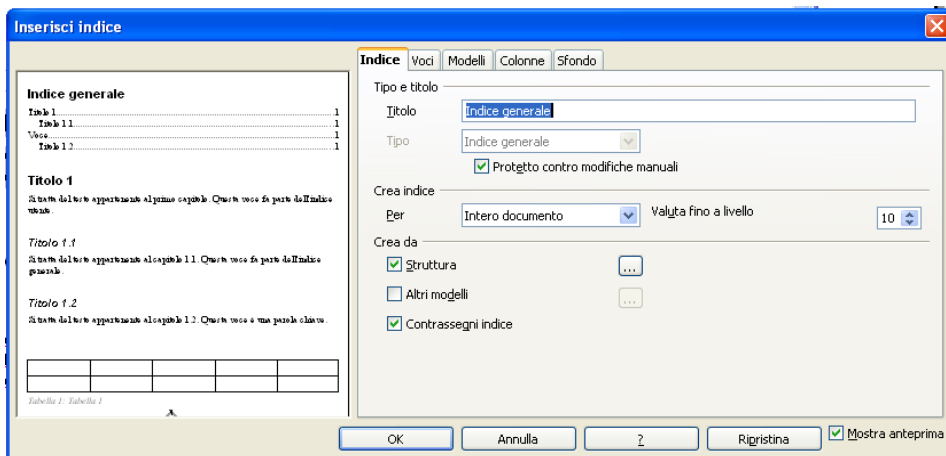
Inserisci indice

Indice generale
Titolo 1 .......... 1
Titolo 1.1 .......... 1
Voce .......... 1
Titolo 1.2 .......... 1

Titolo 1
Si tratta del testo appartenente al primo capitolo. Questa voce fa parte dell'indice utente.

Titolo 1.1
Si tratta del testo appartenente al capitolo 1.1. Questa voce fa parte dell'indice generale.

Titolo 1.2
Si tratta del testo appartenente al capitolo 1.2. Questa voce è una parola chiave.

Tabella 1: Tabella 1

Indice | Voci | Modelli | Colonne | Sfondo

Tipo e titolo
Titolo Indice generale
Tipo Indice generale
Protetto contro modifiche manuali

Crea indice
Per Intero documento
Valuta fino a livello 10

Crea da
Struttura ...
Altri modelli ...
Contrassegni indice

OK Annulla ? Ripristina Mostra anteprima